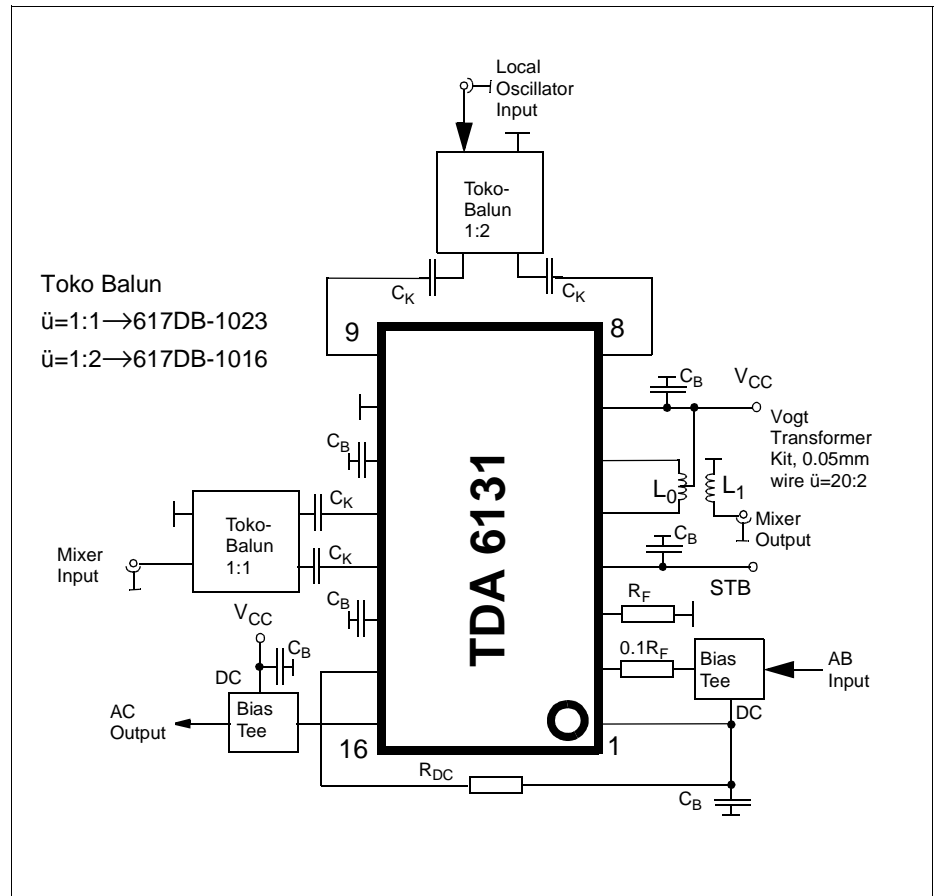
Local Oscillator Input

Toko-Balun 1:2

Toko Balun
ü=1:1→617DB-1023
ü=1:2→617DB-1016

$C_K$ $C_K$

9 8

$C_B$ $V_{CC}$

Vogt Transformer Kit, 0.05mm wire ü=20:2

$C_B$

TDA 6131

$L_0$ $L_1$

Toko-Balun 1:1 $C_K$

$C_K$

Mixer Input

Mixer Output

$C_B$

STB

$C_B$

$R_F$

$V_{CC}$

$C_B$

$0.1R_F$

Bias Tee

AB Input

DC

DC

AC Output

Bias Tee

16 1

$R_{DC}$

$C_B$